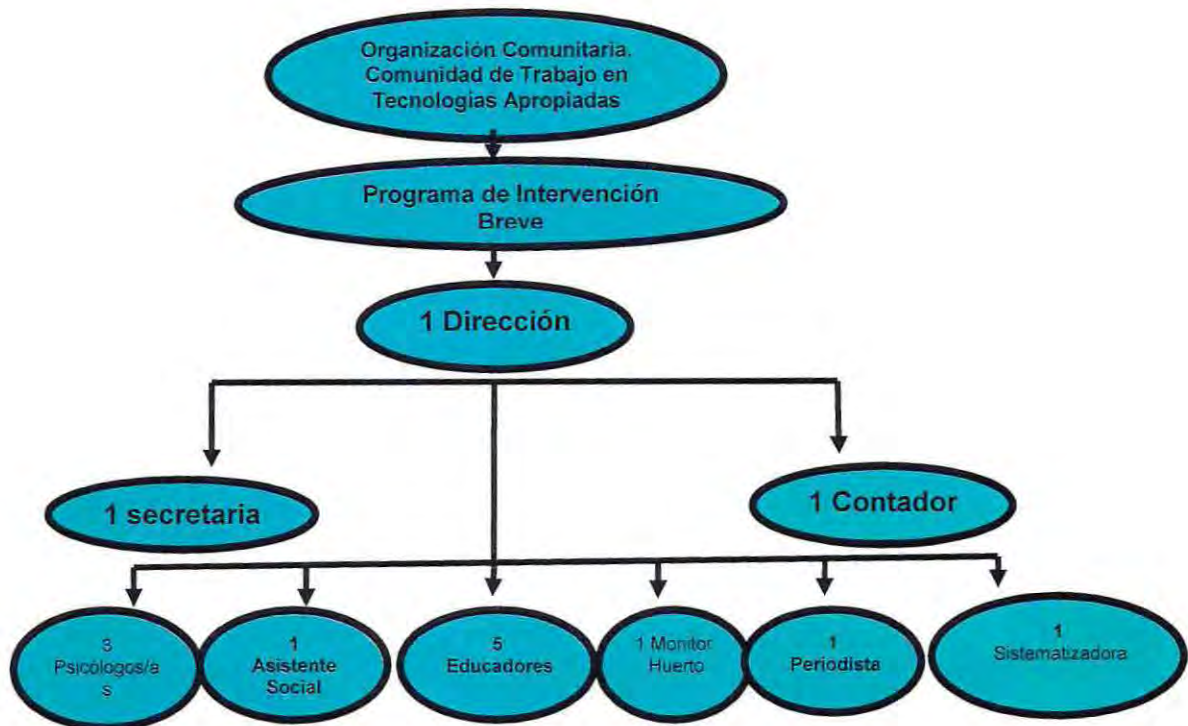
Organización Comunitaria. Comunidad de Trabajo en Tecnologías Apropiadas

Programa de Intervención Breve

1 Dirección

1 secretaria

1 Contador

3 Psicólogos/as

1 Asistente Social

5 Educadores

1 Monitor Huerto

1 Periodista

1 Sistematizadora